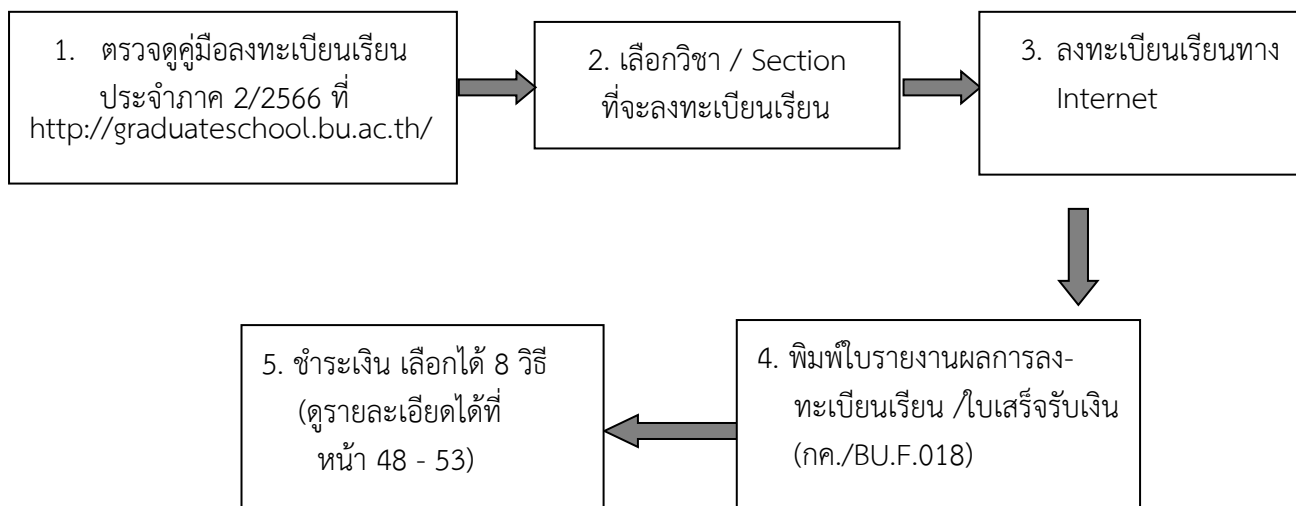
1. ตรวจดูคู่มือลงทะเบียนเรียน ประจำภาค 2/2566 ที่ http://graduateschool.bu.ac.th/

2. เลือกวิชา / Section ที่จะลงทะเบียนเรียน

3. ลงทะเบียนเรียนทาง Internet

4. พิมพ์ใบรายงานผลการลงทะเบียนเรียน /ใบเสร็จรับเงิน (กค./BU.F.018)

5. ชำระเงิน เลือกได้ 8 วิธี (ดูรายละเอียดได้ที่ หน้า 48 - 53)